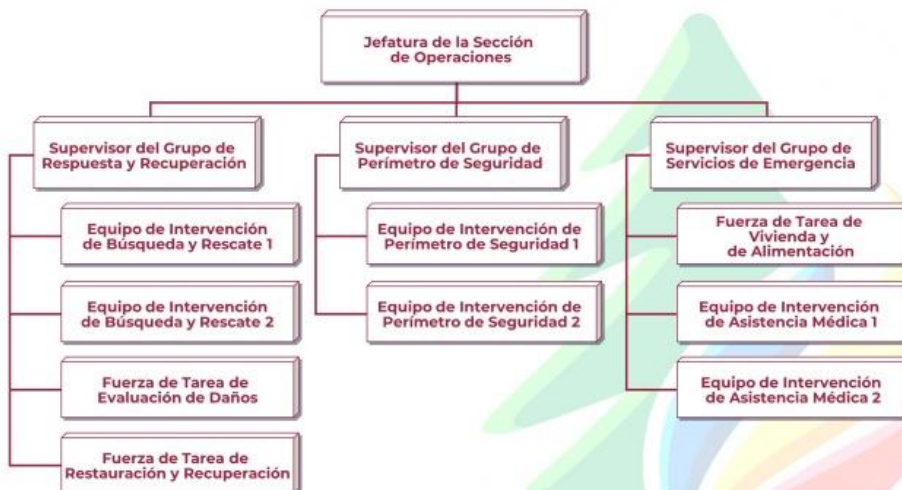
Jefatura de la Sección de Operaciones

Supervisor del Grupo de Respuesta y Recuperación

Equipo de Intervención de Búsqueda y Rescate 1

Equipo de Intervención de Búsqueda y Rescate 2

Fuerza de Tarea de Evaluación de Daños

Fuerza de Tarea de Restauración y Recuperación

Supervisor del Grupo de Perímetro de Seguridad

Equipo de Intervención de Perímetro de Seguridad 1

Equipo de Intervención de Perímetro de Seguridad 2

Supervisor del Grupo de Servicios de Emergencia

Fuerza de Tarea de Vivienda y de Alimentación

Equipo de Intervención de Asistencia Médica 1

Equipo de Intervención de Asistencia Médica 2